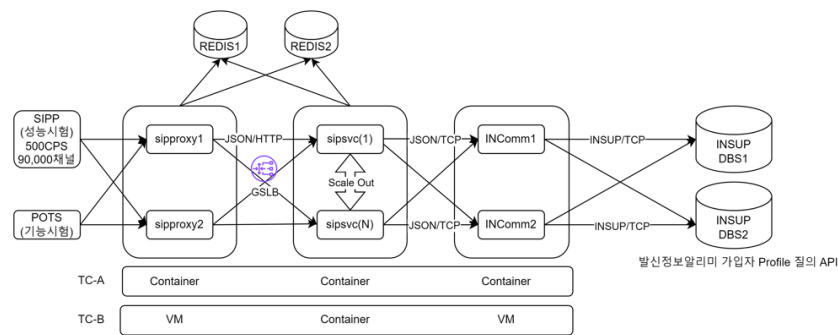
REDIS1

REDIS2

SIPP
(성능시험)
500CPS
90,000채널

POTS
(기능시험)

sipproxy1

sipproxy2

JSON/HTTP

GSLB

sipsvc(1)

Scale Out

sipsvc(N)

JSON/TCP

JSON/TCP

INComm1

INComm2

INSUP/TCP

INSUP/TCP

INSUP
DBS1

INSUP
DBS2

발신정보알리미 가입자 Profile 질의 API

TC-A

Container

Container

Container

TC-B

VM

Container

VM